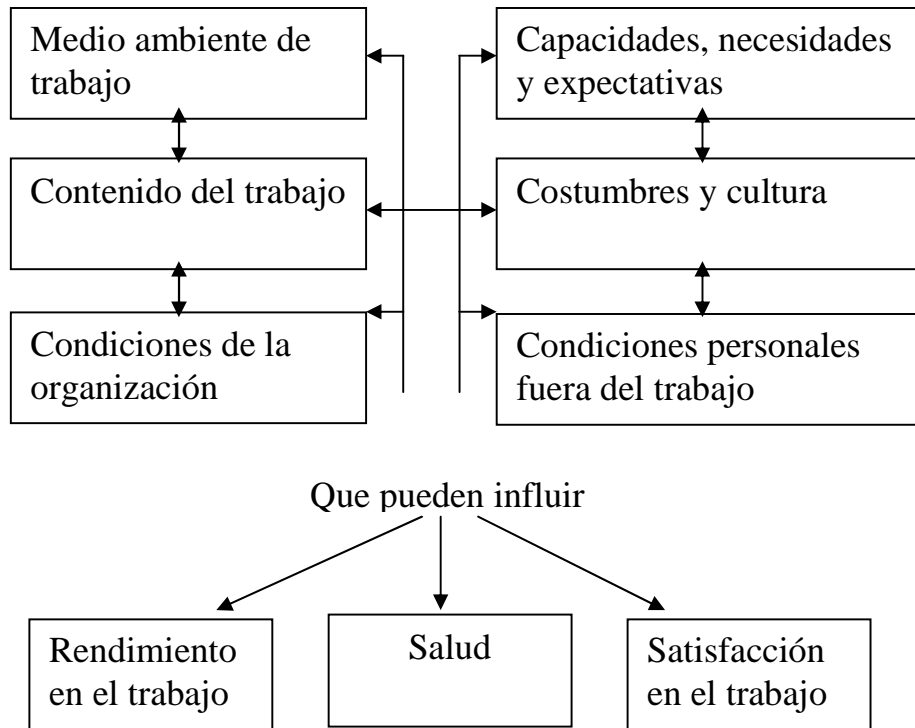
Medio ambiente de trabajo

Contenido del trabajo

Condiciones de la organización

Capacidades, necesidades y expectativas

Costumbres y cultura

Condiciones personales fuera del trabajo

Que pueden influir

Rendimiento en el trabajo

Salud

Satisfacción en el trabajo